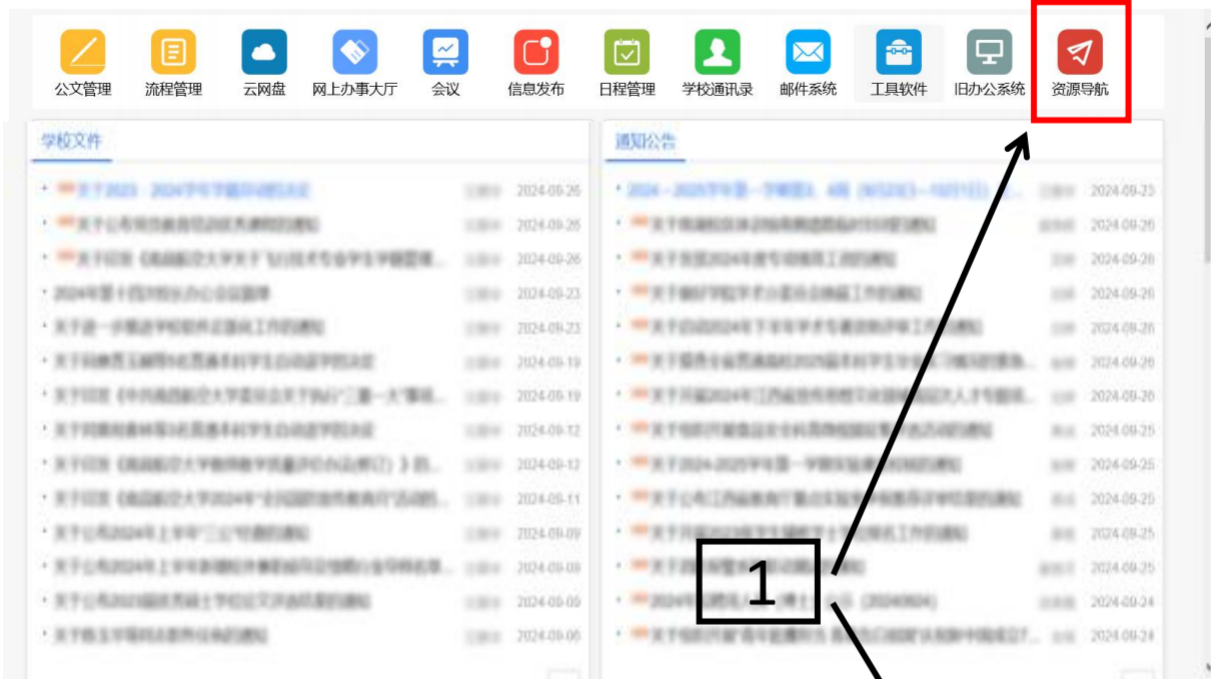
公文管理 流程管理 云网盘 网上办事大厅 会议 信息发布 日程管理 学校通讯录 邮件系统 工具软件 旧办公系统 资源导航

学校文件

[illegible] 2024-09-26
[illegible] 2024-09-26
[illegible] 2024-09-26
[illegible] 2024-09-23
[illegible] 2024-09-23
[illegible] 2024-09-19
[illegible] 2024-09-19
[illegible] 2024-09-12
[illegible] 2024-09-12
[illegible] 2024-09-11
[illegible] 2024-09-09
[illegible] 2024-09-09
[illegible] 2024-09-09
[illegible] 2024-09-06

通知公告

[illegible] 2024-09-23
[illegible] 2024-09-26
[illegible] 2024-09-26
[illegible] 2024-09-26
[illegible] 2024-09-26
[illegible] 2024-09-26
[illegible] 2024-09-26
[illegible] 2024-09-25
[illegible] 2024-09-25
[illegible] 2024-09-25
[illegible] 2024-09-25
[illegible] 2024-09-25
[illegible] 2024-09-24
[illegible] 2024-09-24

1